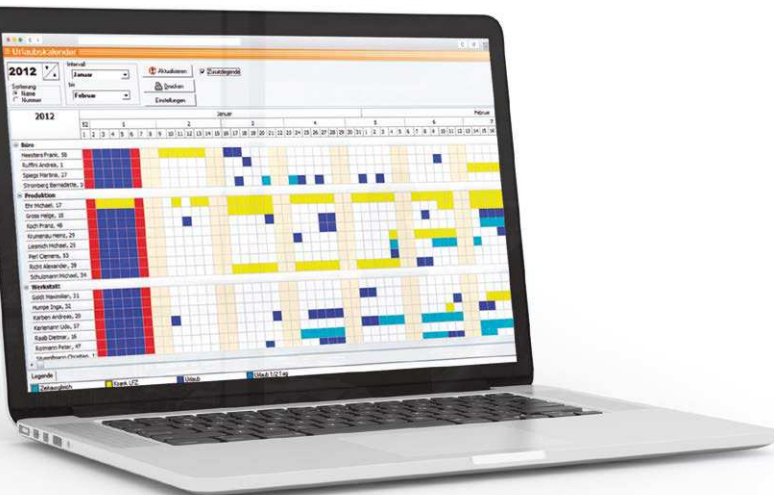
Urlaubskalender

2012

Intervall
Januar
bis
Februar

Sortierung
Name
Nummer

Aktualisieren
Zusatzlegende
Drucken
Einstellungen

2012

Januar
Februar

52 1 2 3 4 5 6

1 2 3 4 5 6 7 8 9 10 11 12 13 14 15 16 17 18 19 20 21 22 23 24 25 26 27 28 29 30 31 1 2 3 4 5 6 7 8 9 10 11 12 13 14 15 16

Büro
Meisters Frank, 58
Kuffins Andrea, 1
Spiegs Martina, 27
Stromberg Bernadette, 3

Produktion
Ehr Michael, 17
Gross Helge, 18
Koch Franz, 48
Krumenau Heinz, 29
Liesnich Michael, 25
Perl Clemens, 55
Richt Alexander, 39
Schulzmann Michael, 34

Werkstatt
Goldt Maximilian, 31
Humpe Inga, 32
Karben Andreas, 20
Karlemann Udo, 37
Raab Dietmar, 16
Reimann Peter, 47
Sturmbaum Christian, 1

Legende
Zeitausgleich
Krank LFZ
Urlaub
Urlaub 1/2 Tag